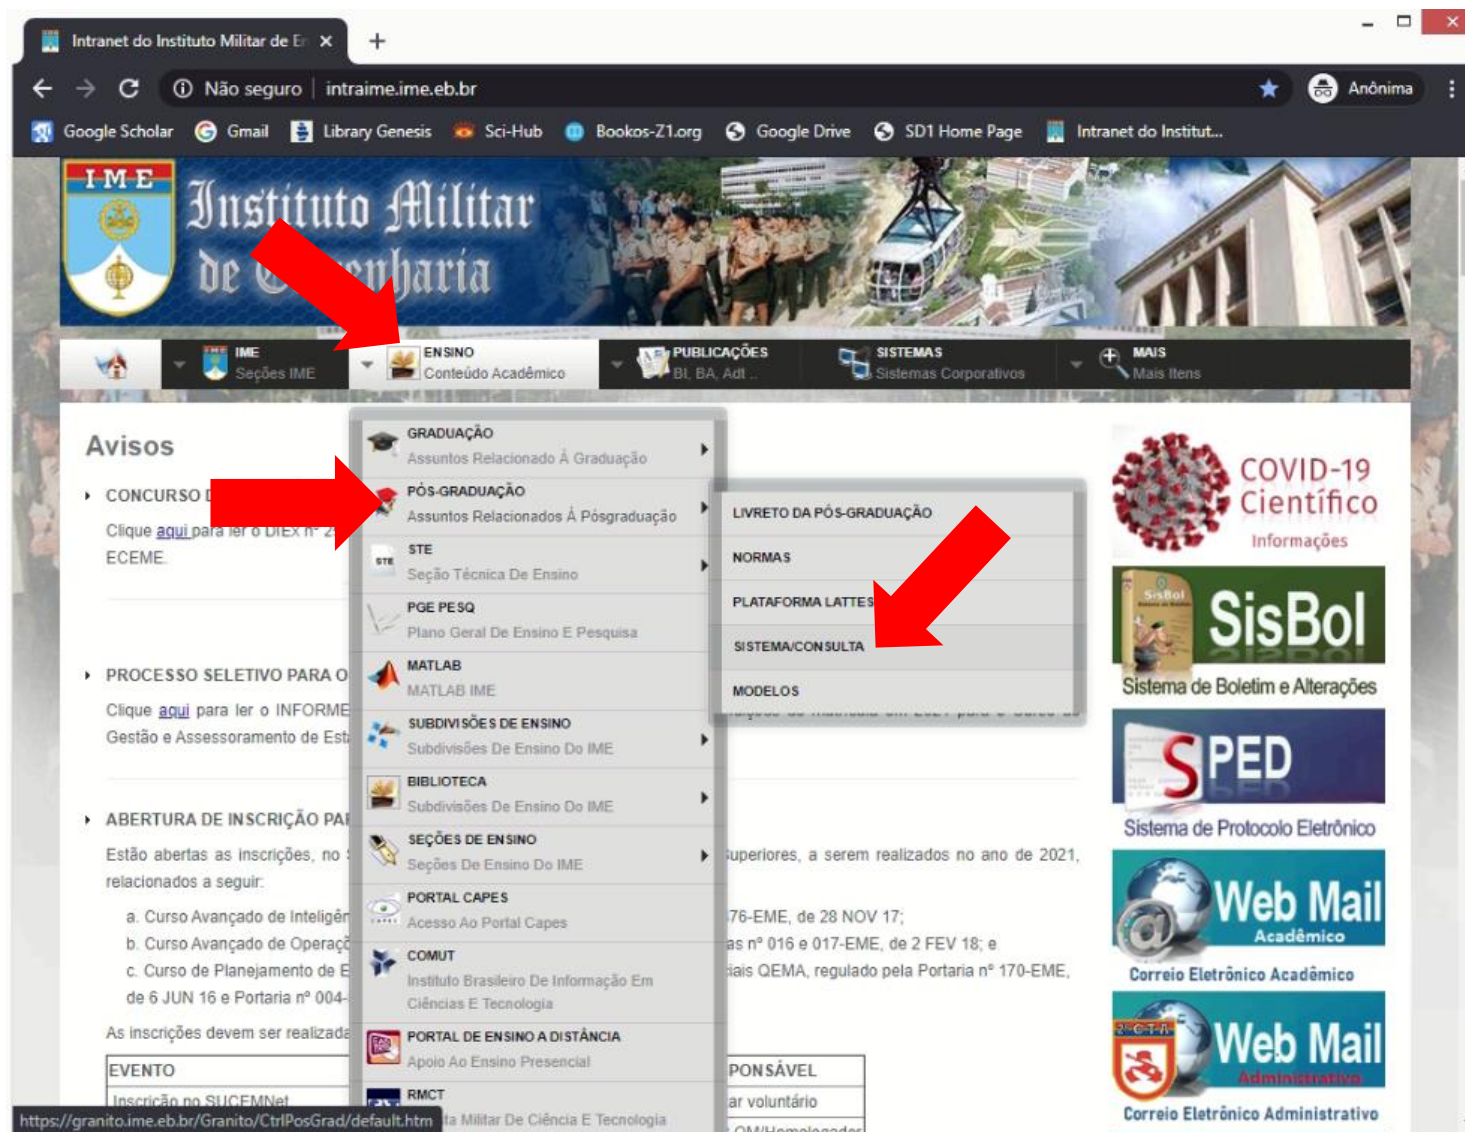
Intranet do Instituto Militar de E ×
+
Não seguro | intraime.ime.eb.br
Anônima
Google Scholar Gmail Library Genesis Sci-Hub Bookos-Z1.org Google Drive SD1 Home Page Intranet do Institut...

IME
Instituto Militar de E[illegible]nharia

IME
Seções IME
ENSINO
Conteúdo Acadêmico
PUBLICAÇÕES
BI, BA, Adt ..
SISTEMAS
Sistemas Corporativos
MAIS
Mais Itens

Avisos

CONCURSO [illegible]
Clique aqui para ler o DIEx nº 2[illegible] ECEME.

PROCESSO SELETIVO PARA O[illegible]
Clique aqui para ler o INFORME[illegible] Gestão e Assessoramento de Est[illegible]

ABERTURA DE INSCRIÇÃO PA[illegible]
Estão abertas as inscrições, no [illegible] superiores, a serem realizados no ano de 2021, relacionados a seguir:
a. Curso Avançado de Inteligê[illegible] 76-EME, de 28 NOV 17;
b. Curso Avançado de Operaç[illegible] as nº 016 e 017-EME, de 2 FEV 18; e
c. Curso de Planejamento de E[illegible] iais QEMA, regulado pela Portaria nº 170-EME, de 6 JUN 16 e Portaria nº 004-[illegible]
As inscrições devem ser realizada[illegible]

| EVENTO | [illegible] | PONSÁVEL |
|---|---|---|
| Inscrição no SUCEMNet | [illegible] | ar voluntário |

GRADUAÇÃO
Assuntos Relacionado À Graduação
PÓS-GRADUAÇÃO
Assuntos Relacionados À Pósgraduação
STE
Seção Técnica De Ensino
PGE PESQ
Plano Geral De Ensino E Pesquisa
MATLAB
MATLAB IME
SUBDIVISÕES DE ENSINO
Subdivisões De Ensino Do IME
BIBLIOTECA
Subdivisões De Ensino Do IME
SEÇÕES DE ENSINO
Seções De Ensino Do IME
PORTAL CAPES
Acesso Ao Portal Capes
COMUT
Instituto Brasileiro De Informação Em Ciências E Tecnologia
PORTAL DE ENSINO A DISTÂNCIA
Apoio Ao Ensino Presencial
RMCT
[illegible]ta Militar De Ciência E Tecnologia

LIVRETO DA PÓS-GRADUAÇÃO
NORMAS
PLATAFORMA LATTES
SISTEMA/CONSULTA
MODELOS

COVID-19 Científico
Informações
SisBol
Sistema de Boletim e Alterações
SPED
Sistema de Protocolo Eletrônico
Web Mail
Acadêmico
Correio Eletrônico Acadêmico
Web Mail
Administrativo
Correio Eletrônico Administrativo

https://granito.ime.eb.br/Granito/CtrlPosGrad/default.htm